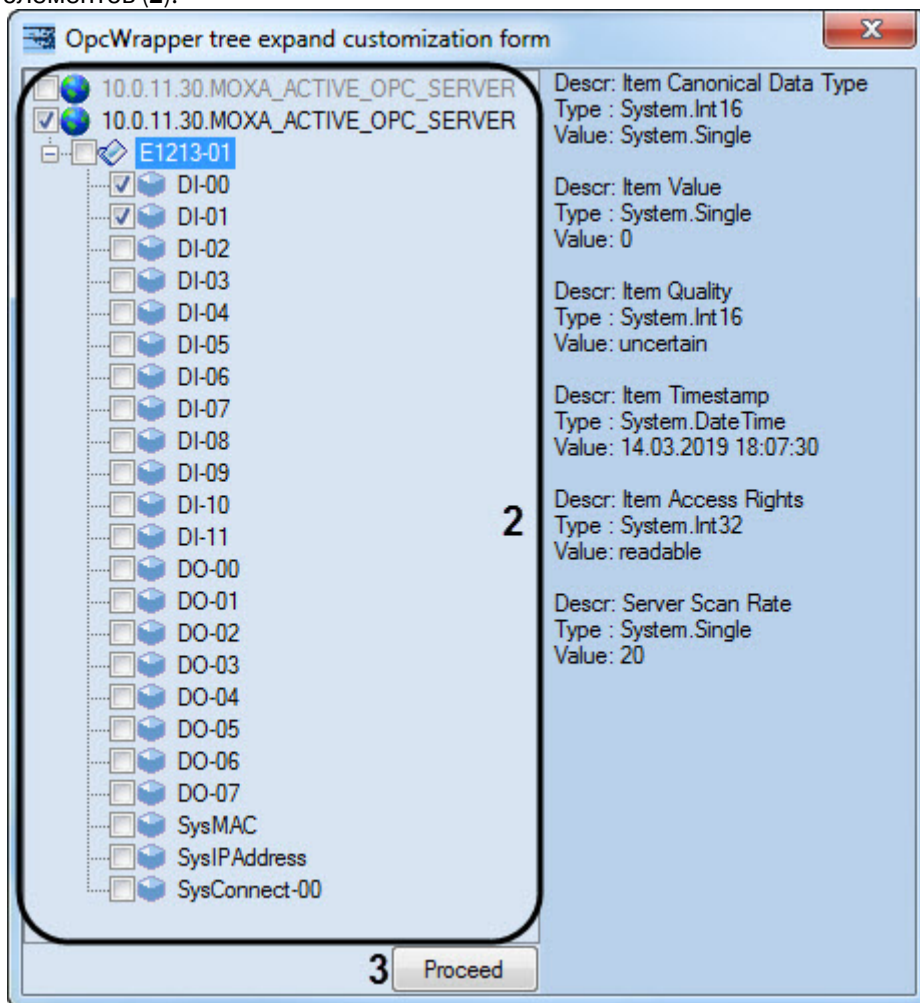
элементов (2).

OpcWrapper tree expand customization form

10.0.11.30.MOXA_ACTIVE_OPC_SERVER
10.0.11.30.MOXA_ACTIVE_OPC_SERVER
E1213-01
DI-00
DI-01
DI-02
DI-03
DI-04
DI-05
DI-06
DI-07
DI-08
DI-09
DI-10
DI-11
DO-00
DO-01
DO-02
DO-03
DO-04
DO-05
DO-06
DO-07
SysMAC
SysIPAddress
SysConnect-00

2

Descr: Item Canonical Data Type
Type : System.Int16
Value: System.Single

Descr: Item Value
Type : System.Single
Value: 0

Descr: Item Quality
Type : System.Int16
Value: uncertain

Descr: Item Timestamp
Type : System.DateTime
Value: 14.03.2019 18:07:30

Descr: Item Access Rights
Type : System.Int32
Value: readable

Descr: Server Scan Rate
Type : System.Single
Value: 20

3 Proceed